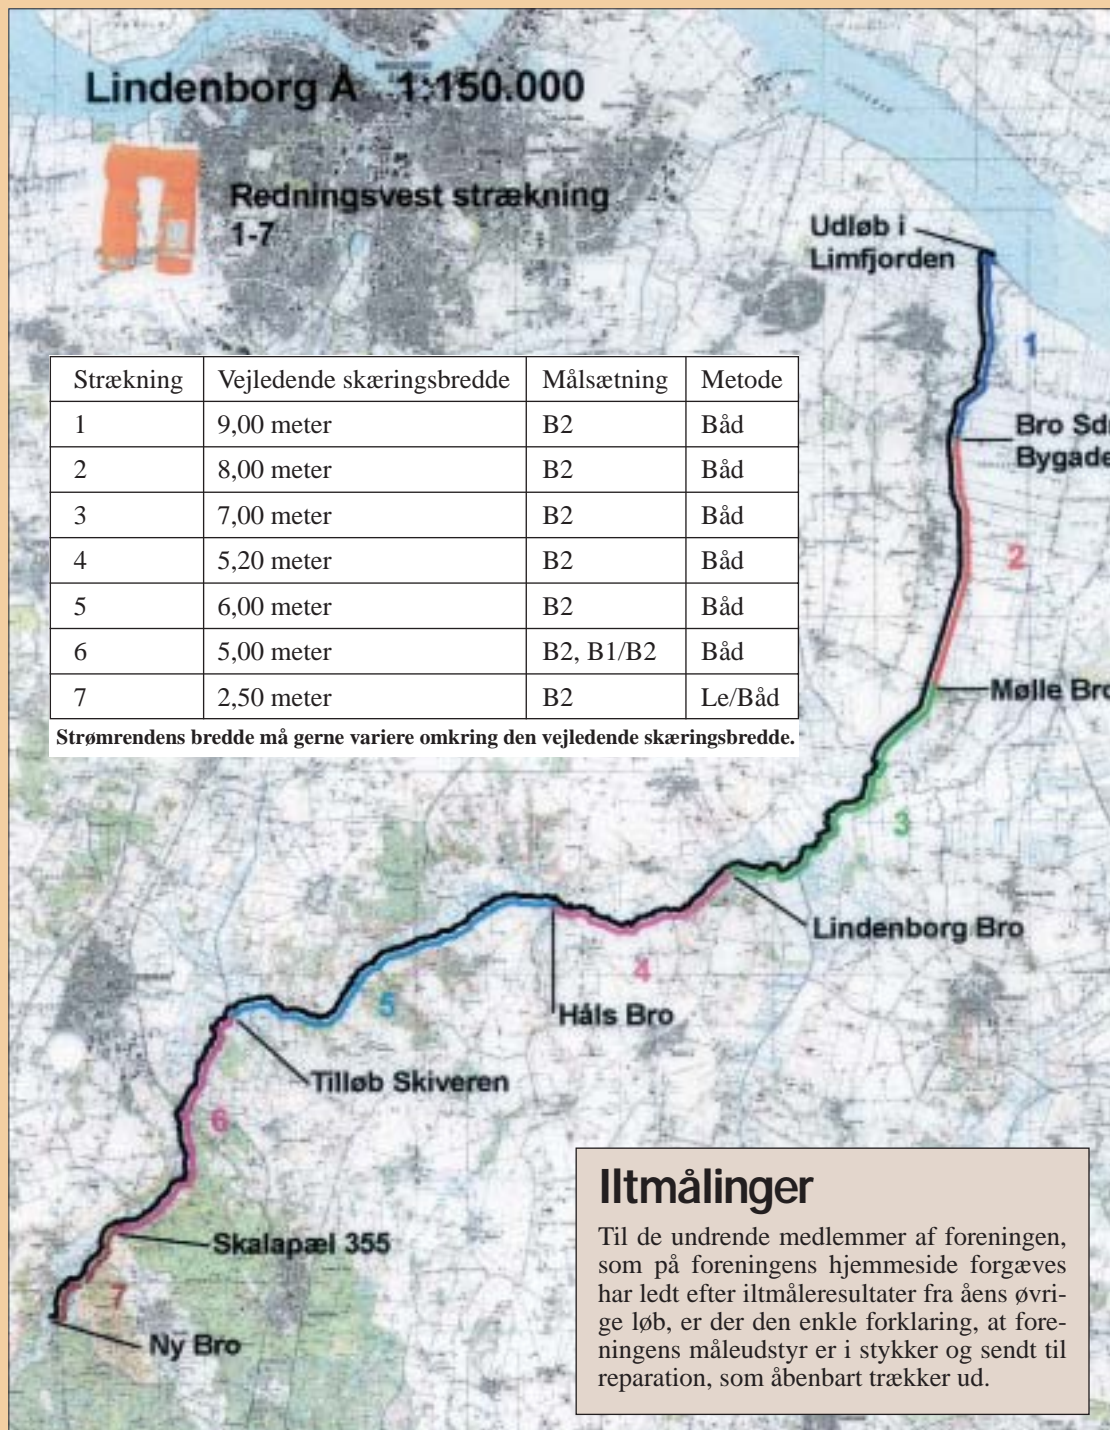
Lindenborg Å 1:150.000

Redningsvest strækning 1-7

Udløb i Limfjorden

| Strækning | Vejledende skæringsbredde | Målsætning | Metode |
|---|---|---|---|
| 1 | 9,00 meter | B2 | Båd |
| 2 | 8,00 meter | B2 | Båd |
| 3 | 7,00 meter | B2 | Båd |
| 4 | 5,20 meter | B2 | Båd |
| 5 | 6,00 meter | B2 | Båd |
| 6 | 5,00 meter | B2, B1/B2 | Båd |
| 7 | 2,50 meter | B2 | Le/Båd |

Strømrendens bredde må gerne variere omkring den vejledende skæringsbredde.

1

Bro Sdr Bygade

2

Mølle Bro

3

Lindenborg Bro

4

Håls Bro

5

Tilløb Skiveren

6

Skalapæl 355

7

Ny Bro

Iltmålinger

Til de undrende medlemmer af foreningen, som på foreningens hjemmeside forgæves har ledt efter iltmåleresultater fra åens øvrige løb, er der den enkle forklaring, at foreningens måleudstyr er i stykker og sendt til reparation, som åbenbart trækker ud.